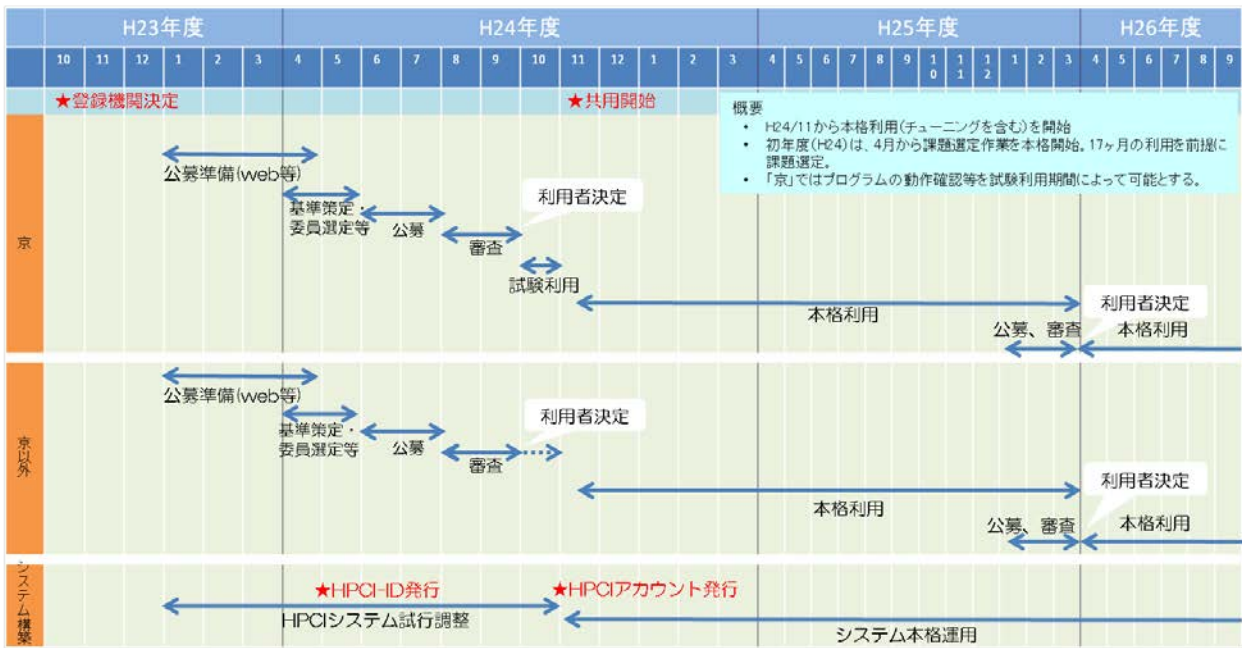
H23年度 H24年度 H25年度 H26年度

10 11 12 1 2 3 4 5 6 7 8 9 10 11 12 1 2 3 4 5 6 7 8 9 10 11 12 1 2 3 4 5 6 7 8 9

★登録機関決定 ★共用開始

概要
• H24/11から本格利用(チューニングを含む)を開始
• 初年度(H24)は、4月から課題選定作業を本格開始。17ヶ月の利用を前提に課題選定。
• 「京」ではプログラムの動作確認等を試験利用期間によって可能とする。

京

公募準備(web等)
基準策定・委員選定等
公募
審査
利用者決定
試験利用
本格利用
利用者決定
公募、審査
本格利用

京以外

公募準備(web等)
基準策定・委員選定等
公募
審査
利用者決定
本格利用
利用者決定
公募、審査
本格利用

システム構築

★HPCI-ID発行
★HPCIアカウント発行
HPCIシステム試行調整
システム本格運用